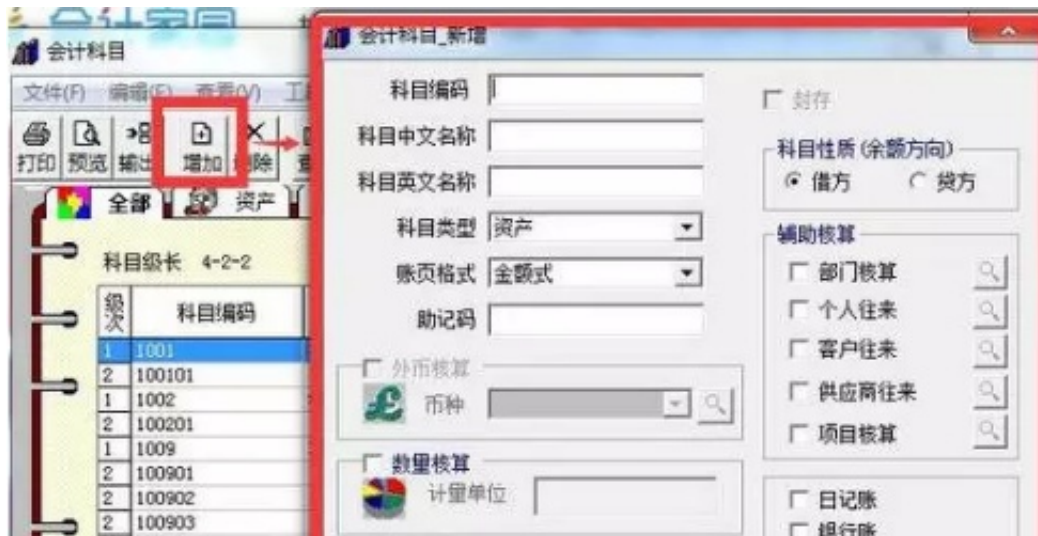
会计科目

文件(F) 编辑(E) 查看(V) 工

打印 预览 输出 增加 删除

全部 资产

科目级长 4-2-2

| 级次 | 科目编码 |
|---|---|
| 1 | 1001 |
| 2 | 100101 |
| 1 | 1002 |
| 2 | 100201 |
| 1 | 1009 |
| 2 | 100901 |
| 2 | 100902 |
| 2 | 100903 |

会计科目_新增

科目编码

科目中文名称

科目英文名称

科目类型 资产

账页格式 金额式

助记码

外币核算

币种

数量核算

计量单位

封存

科目性质 (余额方向)

借方 贷方

辅助核算

部门核算

个人往来

客户往来

供应商往来

项目核算

日记账

银行账